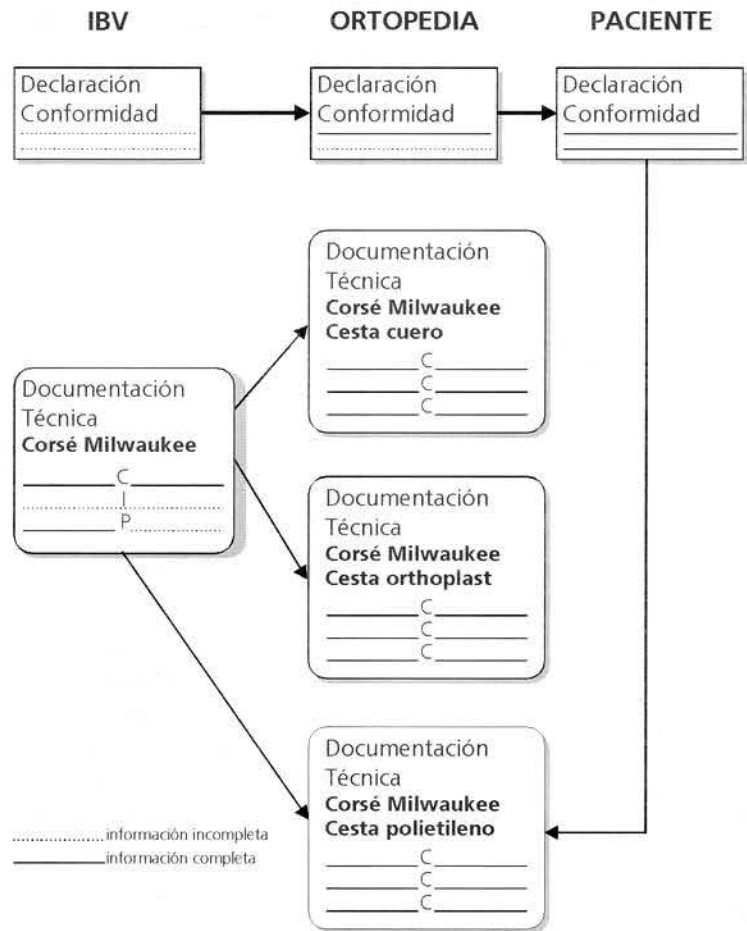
IBV

ORTOPEDIA

PACIENTE

Declaración Conformidad

Declaración Conformidad

Declaración Conformidad

Documentación Técnica
**Corsé Milwaukee**
C
I
P

Documentación Técnica
**Corsé Milwaukee**
**Cesta cuero**
C
C
C

Documentación Técnica
**Corsé Milwaukee**
**Cesta orthoplast**
C
C
C

Documentación Técnica
**Corsé Milwaukee**
**Cesta polietileno**
C
C
C

información incompleta
información completa